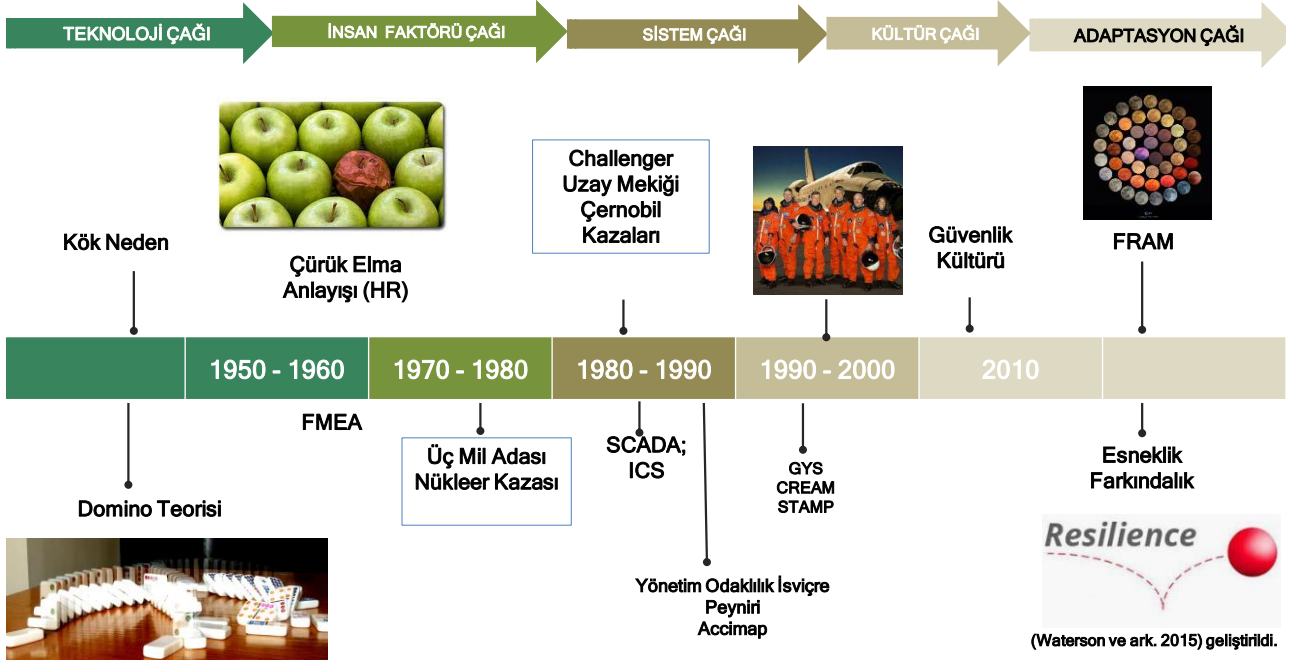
TEKNOLOJİ ÇAĞI

İNSAN FAKTÖRÜ ÇAĞI

SİSTEM ÇAĞI

KÜLTÜR ÇAĞI

ADAPTASYON ÇAĞI

Kök Neden

Çürük Elma Anlayışı (HR)

Challenger Uzay Mekiği Çernobil Kazaları

Güvenlik Kültürü

FRAM

1950 - 1960

1970 - 1980

1980 - 1990

1990 - 2000

2010

FMEA

Üç Mil Adası Nükleer Kazası

SCADA; ICS

GYS CREAM STAMP

Esneklik Farkındalık

Domino Teorisi

Yönetim Odaklılık İsviçre Peyniri Accimap

Resilience

(Waterson ve ark. 2015) geliştirildi.